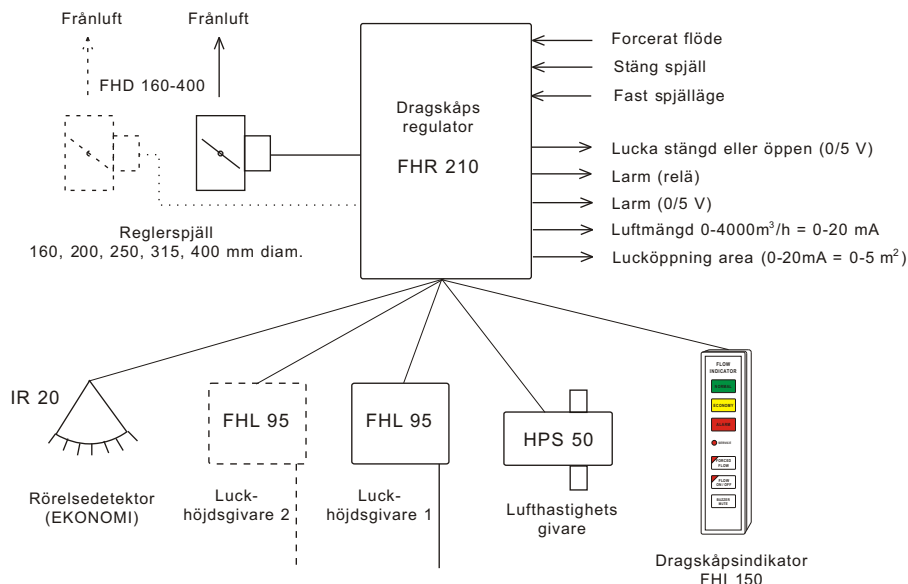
Frånluft

Frånluft

FHD 160-400

Reglerspjäll
160, 200, 250, 315, 400 mm diam.

Dragskåps regulator

FHR 210

Forcerat flöde

Stäng spjäll

Fast spjälläge

Lucka stängd eller öppen (0/5 V)

Larm (relä)

Larm (0/5 V)

Luftmängd 0-4000m$^3$/h = 0-20 mA

Lucköppning area (0-20mA = 0-5 m$^2$)

IR 20

Rörelsedetektor
(EKONOMI)

FHL 95

Luckhöjdsgivare 2

FHL 95

Luckhöjdsgivare 1

HPS 50

Lufthastighets givare

FLOW INDICATOR

NORMAL

ECONOMY

ALARM

SERVICE

FORCED FLOW

FLOW ON / OFF

BUZZER MUTE

Dragskåpsindikator
FHI 150